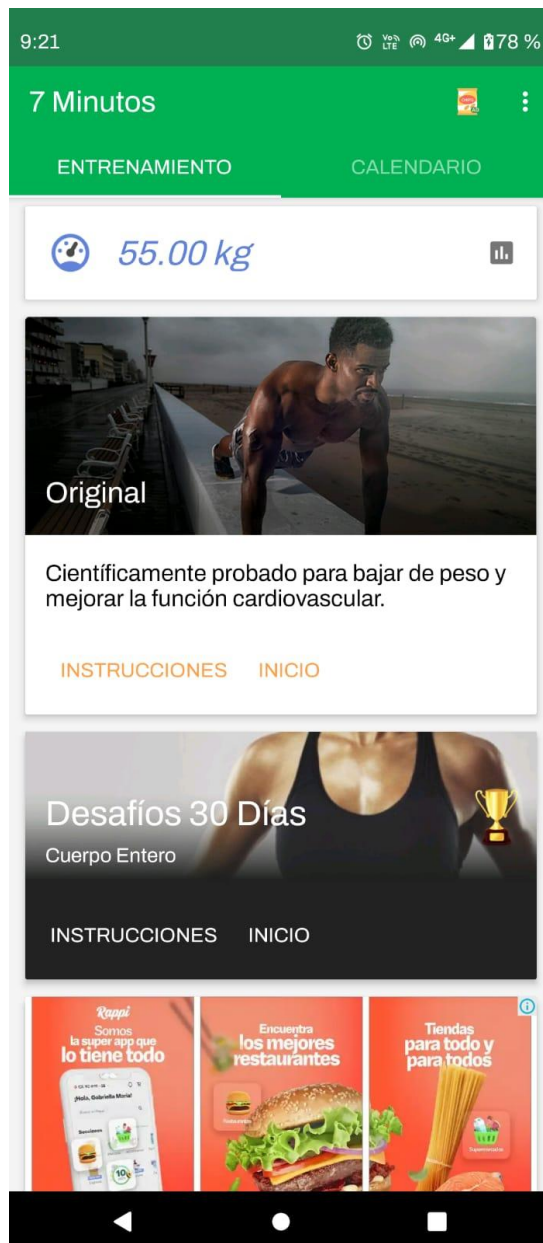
9:21
Vo) LTE 4G+ 78 %

7 Minutos

ENTRENAMIENTO
CALENDARIO

55.00 kg

Original

Científicamente probado para bajar de peso y mejorar la función cardiovascular.

INSTRUCCIONES INICIO

Desafíos 30 Días
Cuerpo Entero

INSTRUCCIONES INICIO

Rappi
Somos la super app que lo tiene todo
¡Hola, Gabriela María!
Servicios

Encuentra los mejores restaurantes
Restaurantes

Tiendas para todo y para todos
Supermercados